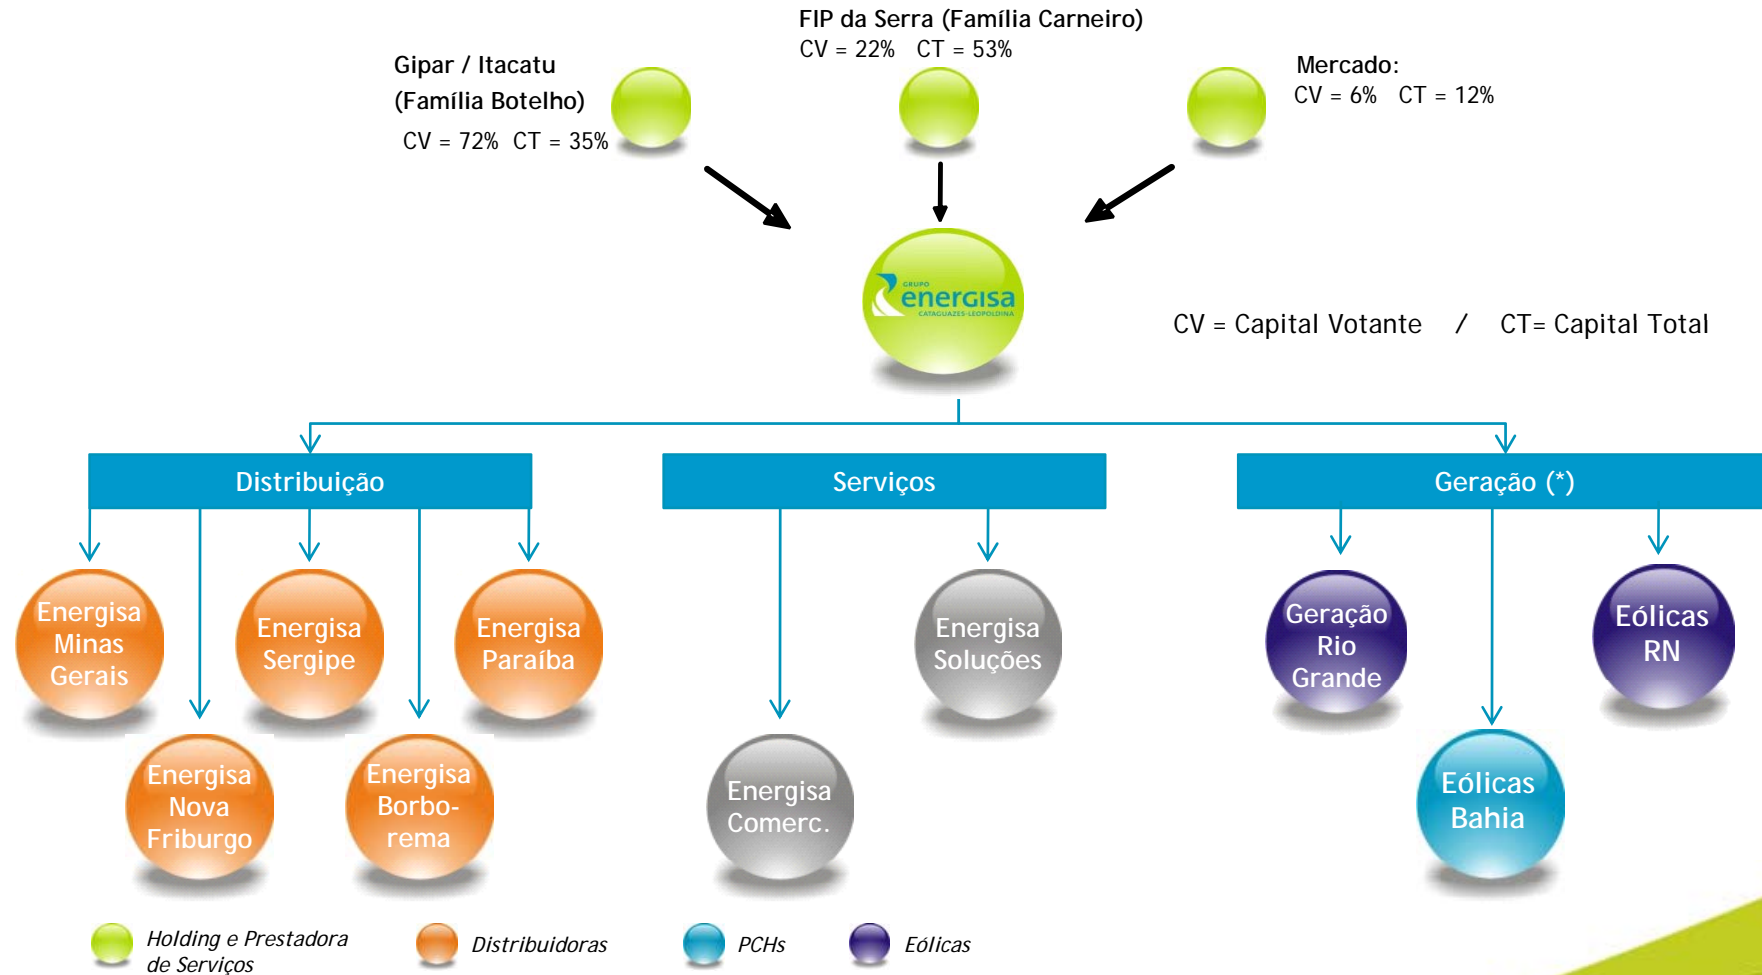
FIP da Serra (Família Carneiro)
CV = 22% CT = 53%

Gipar / Itacatu
(Família Botelho)
CV = 72% CT = 35%

Mercado:
CV = 6% CT = 12%

GRUPO
energisa
CATAGUAZES-LEOPOLDINA

CV = Capital Votante / CT= Capital Total

Distribuição

Serviços

Geração (*)

Energisa Minas Gerais

Energisa Sergipe

Energisa Paraíba

Energisa Nova Friburgo

Energisa Borborema

Energisa Soluções

Energisa Comerc.

Geração Rio Grande

Eólicas RN

Eólicas Bahia

Holding e Prestadora de Serviços

Distribuidoras

PCHs

Eólicas